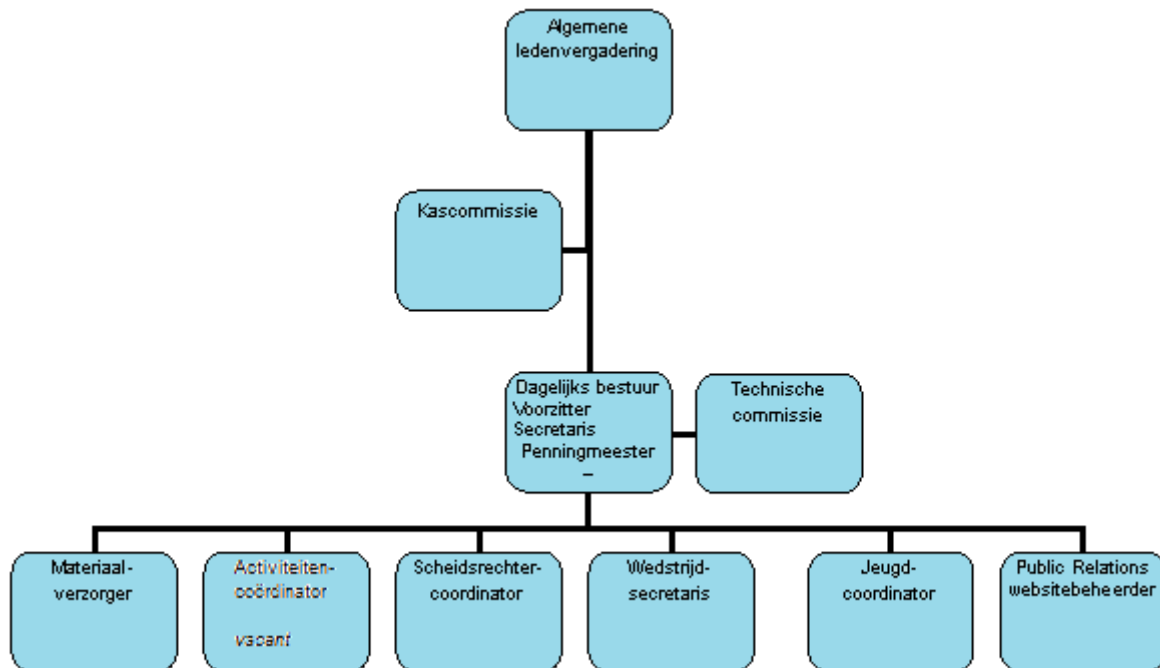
Algemene ledenvergadering

Kascommissie

Dagelijks bestuur
Voorzitter
Secretaris
Penningmeester
–

Technische commissie

Materiaal-verzorger

Activiteiten-coördinator

vacant

Scheidsrechter-coordinator

Wedstrijd-secretaris

Jeugd-coordinator

Public Relations websitebeheerder